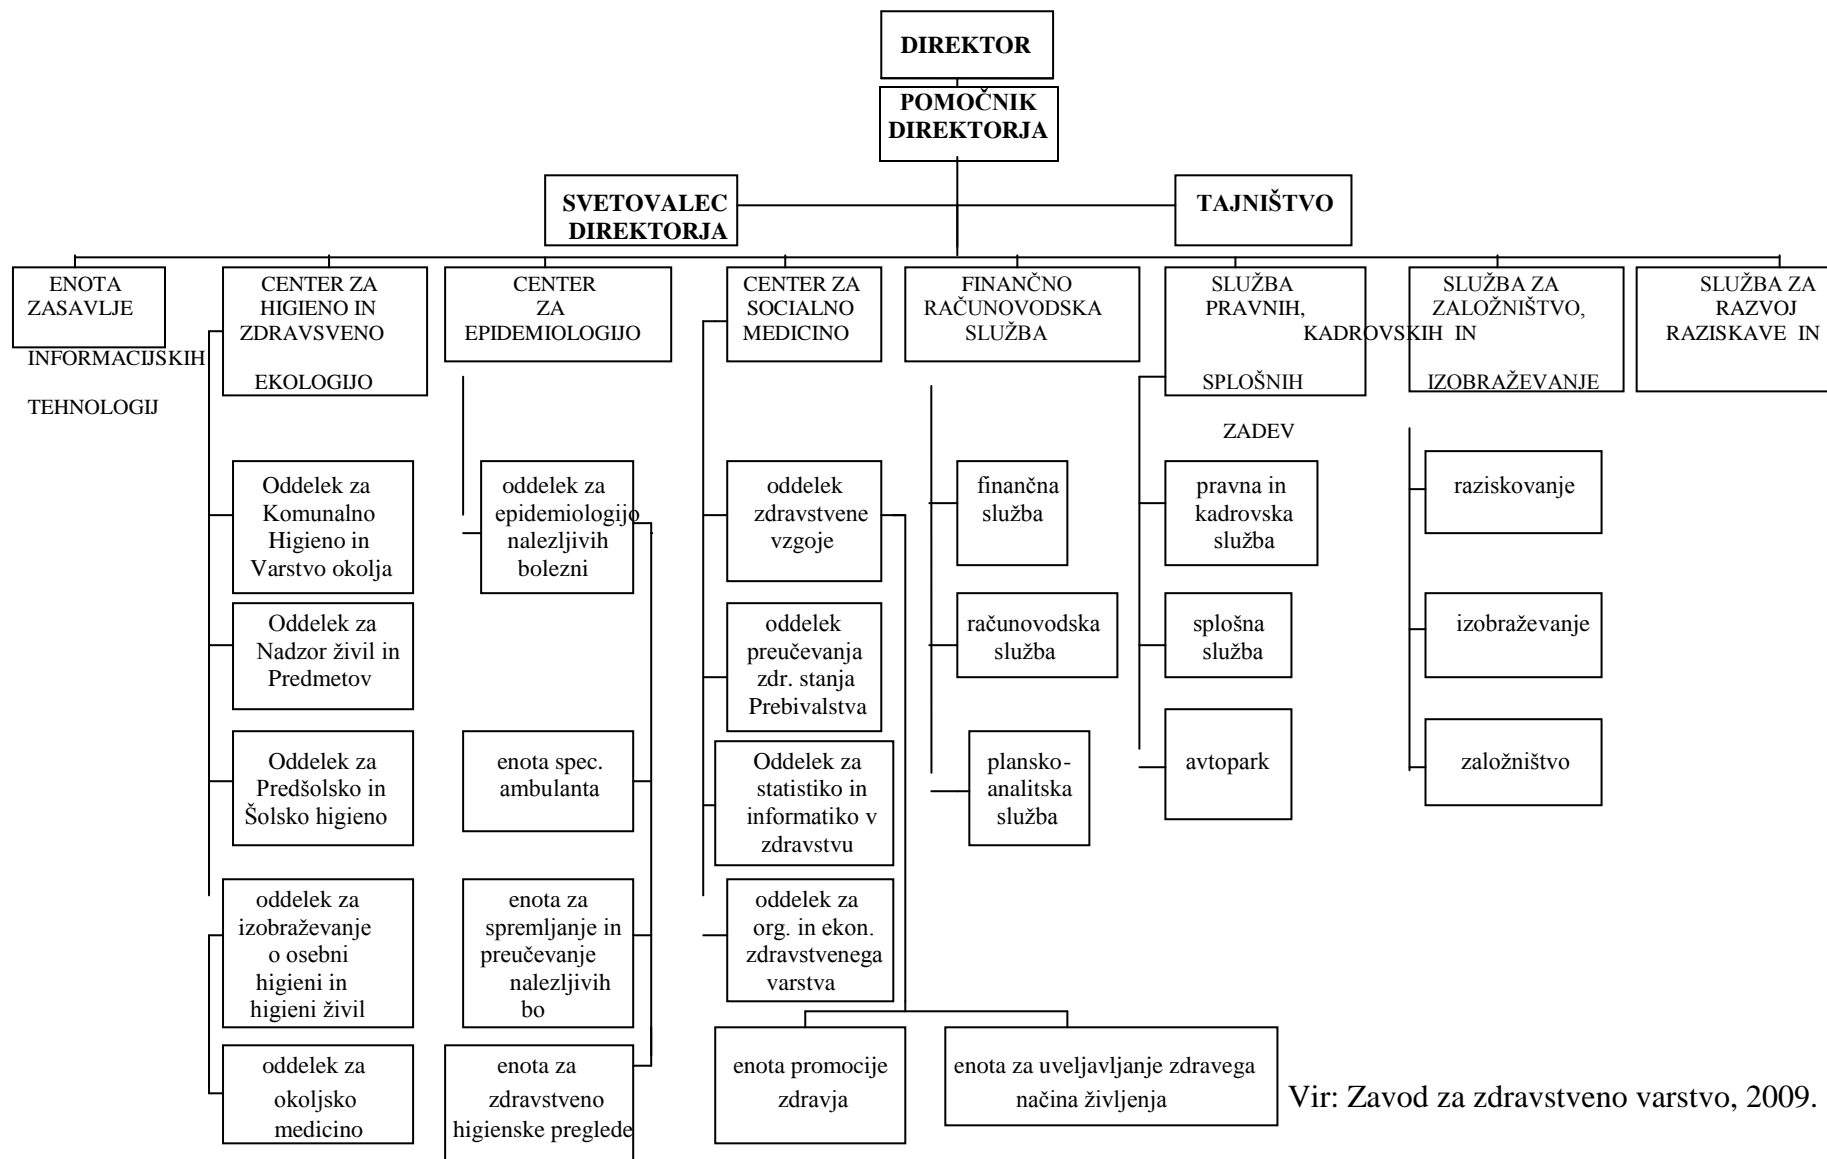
DIREKTOR

POMOČNIK DIREKTORJA

SVETOVALEC DIREKTORJA

TAJNIŠTVO

ENOTA ZASAVLJE

CENTER ZA HIGIENO IN ZDRAVSVENO EKOLOGIJO

CENTER ZA EPIDEMIOLOGIJO

CENTER ZA SOCIALNO MEDICINO

FINANČNO RAČUNOVODSKA SLUŽBA

SLUŽBA PRAVNIH, KADROVSKIH IN SPLOŠNIH ZADEV

SLUŽBA ZA ZALOŽNIŠTVO, IZOBRAŽEVANJE

SLUŽBA ZA RAZVOJ RAZISKAVE IN INFORMACIJSKIH TEHNOLOGIJ

Oddelek za Komunalno Higieno in Varstvo okolja

Oddelek za Nadzor živil in Predmetov

Oddelek za Predšolsko in Šolsko higieno

oddelek za izobraževanje o osebni higieni in higieni živil

oddelek za okoljsko medicino

oddelek za epidemiologijo nalezljivih bolezni

enota spec. ambulanta

enota za spremljanje in preučevanje nalezljivih bo

enota za zdravstveno higienske preglede

oddelek zdravstvene vzgoje

oddelek preučevanja zdr. stanja Prebivalstva

Oddelek za statistiko in informatiko v zdravstvu

oddelek za org. in ekon. zdravstvenega varstva

enota promocije zdravja

enota za uveljavljanje zdravega načina življenja

finančna služba

računovodska služba

plansko-analitska služba

pravna in kadrovska služba

splošna služba

avtopark

raziskovanje

izobraževanje

založništvo

Vir: Zavod za zdravstveno varstvo, 2009.